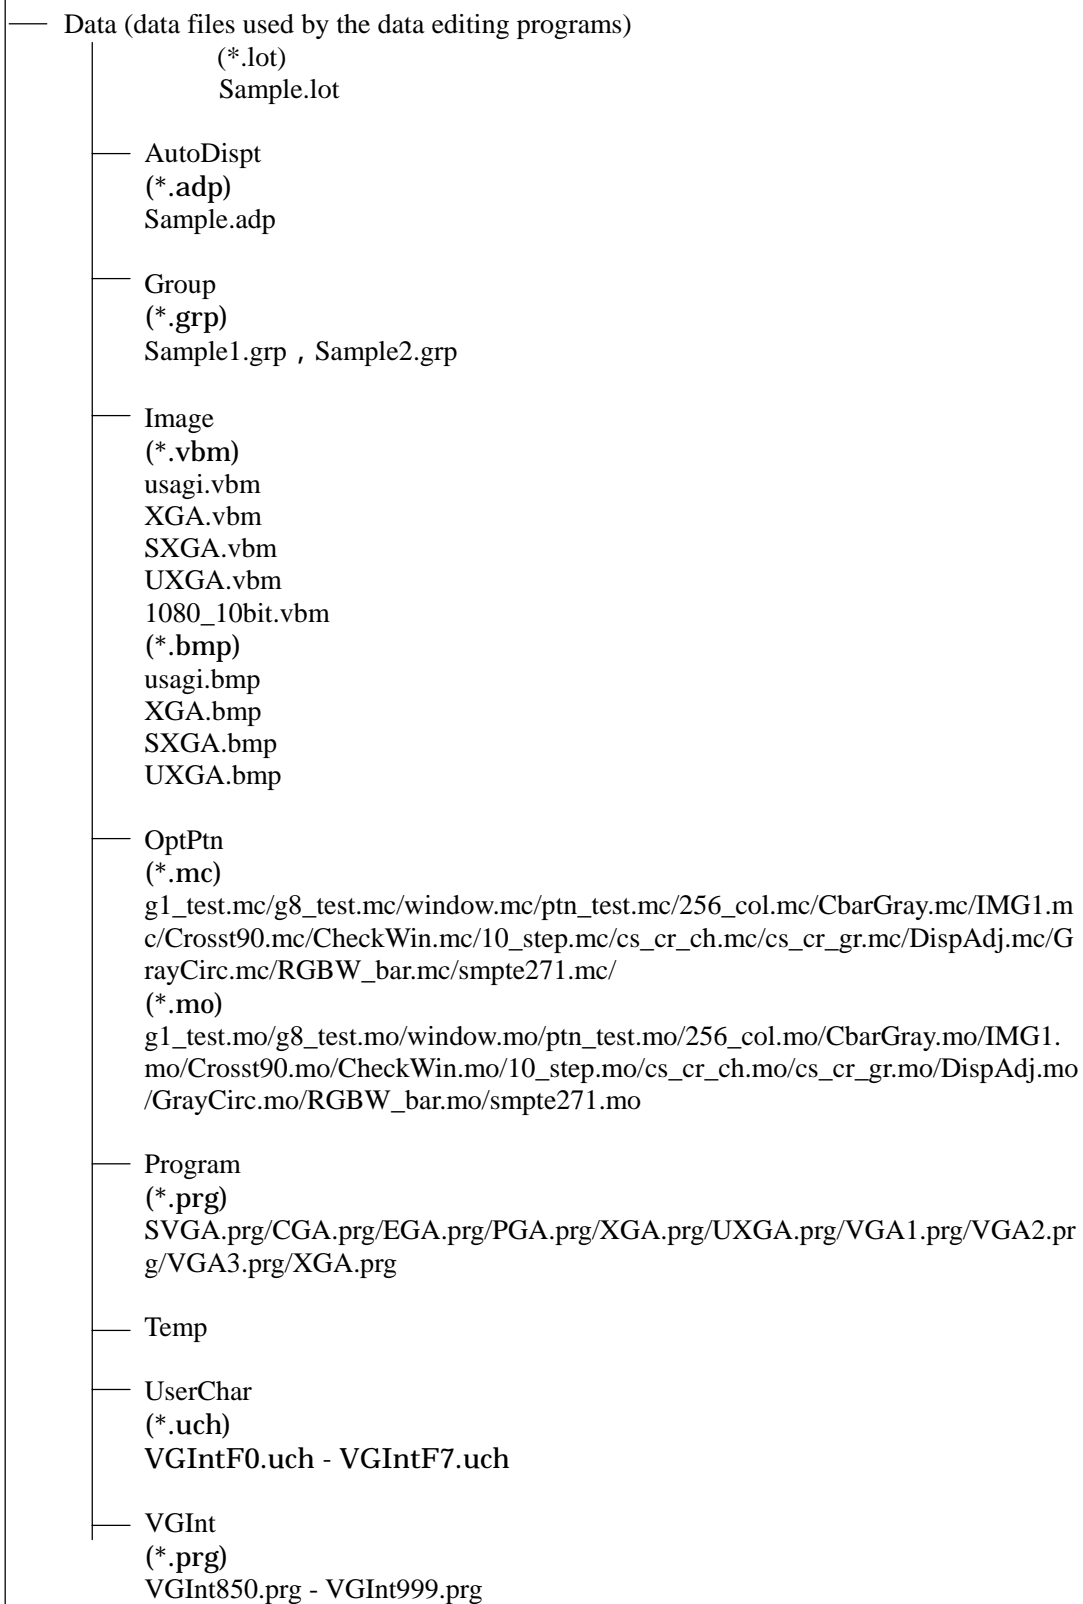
Data (data files used by the data editing programs)
(*.lot)
Sample.lot

AutoDispt
(*.adp)
Sample.adp

Group
(*.grp)
Sample1.grp , Sample2.grp

Image
(*.vbm)
usagi.vbm
XGA.vbm
SXGA.vbm
UXGA.vbm
1080_10bit.vbm
(*.bmp)
usagi.bmp
XGA.bmp
SXGA.bmp
UXGA.bmp

OptPtn
(*.mc)
g1_test.mc/g8_test.mc/window.mc/ptn_test.mc/256_col.mc/CbarGray.mc/IMG1.mc/Crosst90.mc/CheckWin.mc/10_step.mc/cs_cr_ch.mc/cs_cr_gr.mc/DispAdj.mc/GrayCirc.mc/RGBW_bar.mc/smpte271.mc/
(*.mo)
g1_test.mo/g8_test.mo/window.mo/ptn_test.mo/256_col.mo/CbarGray.mo/IMG1.mo/Crosst90.mo/CheckWin.mo/10_step.mo/cs_cr_ch.mo/cs_cr_gr.mo/DispAdj.mo/GrayCirc.mo/RGBW_bar.mo/smpte271.mo

Program
(*.prg)
SVGA.prg/CGA.prg/EGA.prg/PGA.prg/XGA.prg/UXGA.prg/VGA1.prg/VGA2.prg/VGA3.prg/XGA.prg

Temp

UserChar
(*.uch)
VGIntF0.uch - VGIntF7.uch

VGInt
(*.prg)
VGInt850.prg - VGInt999.prg